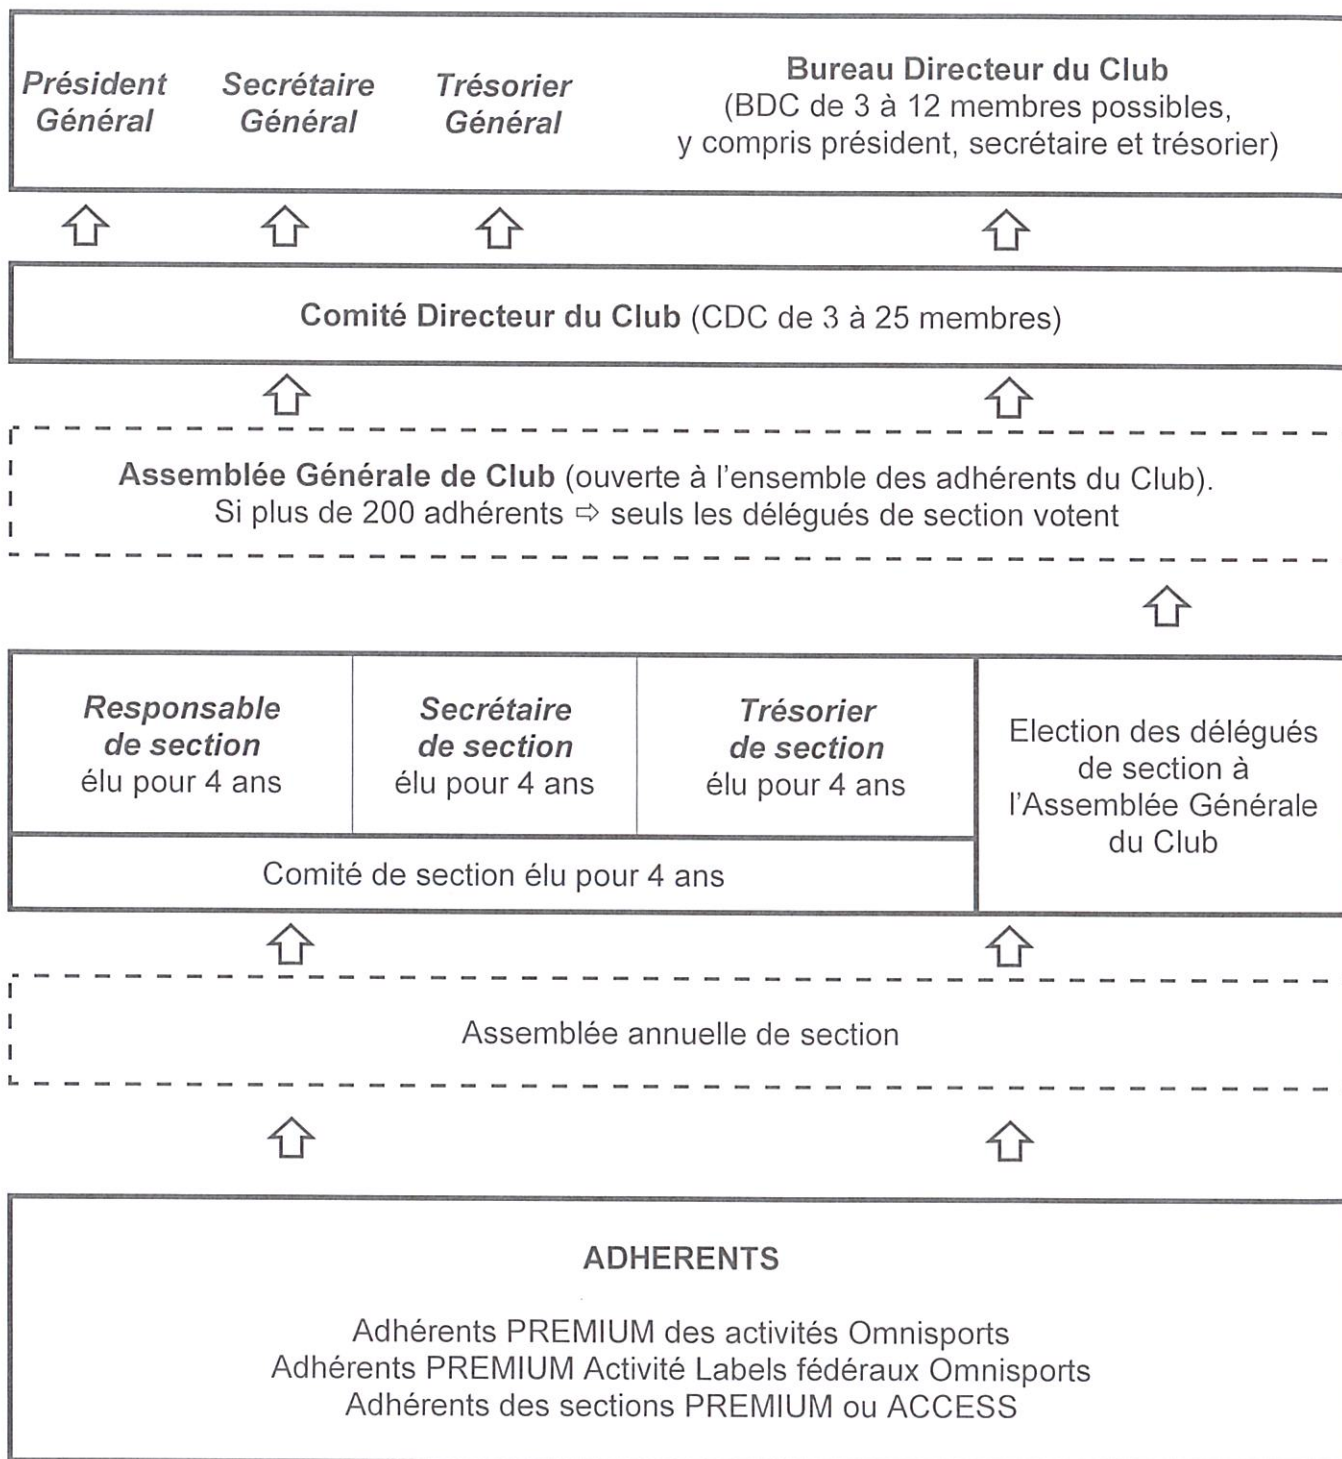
Président Général

Secrétaire Général

Trésorier Général

Bureau Directeur du Club
(BDC de 3 à 12 membres possibles, y compris président, secrétaire et trésorier)

Comité Directeur du Club (CDC de 3 à 25 membres)

Assemblée Générale de Club (ouverte à l'ensemble des adhérents du Club).
Si plus de 200 adhérents ⇨ seuls les délégués de section votent

| Responsable de section élu pour 4 ans | Secrétaire de section élu pour 4 ans | Trésorier de section élu pour 4 ans | Election des délégués de section à l'Assemblée Générale du Club |
|---|---|---|---|
| Comité de section élu pour 4 ans | | | |

Assemblée annuelle de section

ADHERENTS

Adhérents PREMIUM des activités Omnisports
Adhérents PREMIUM Activité Labels fédéraux Omnisports
Adhérents des sections PREMIUM ou ACCESS